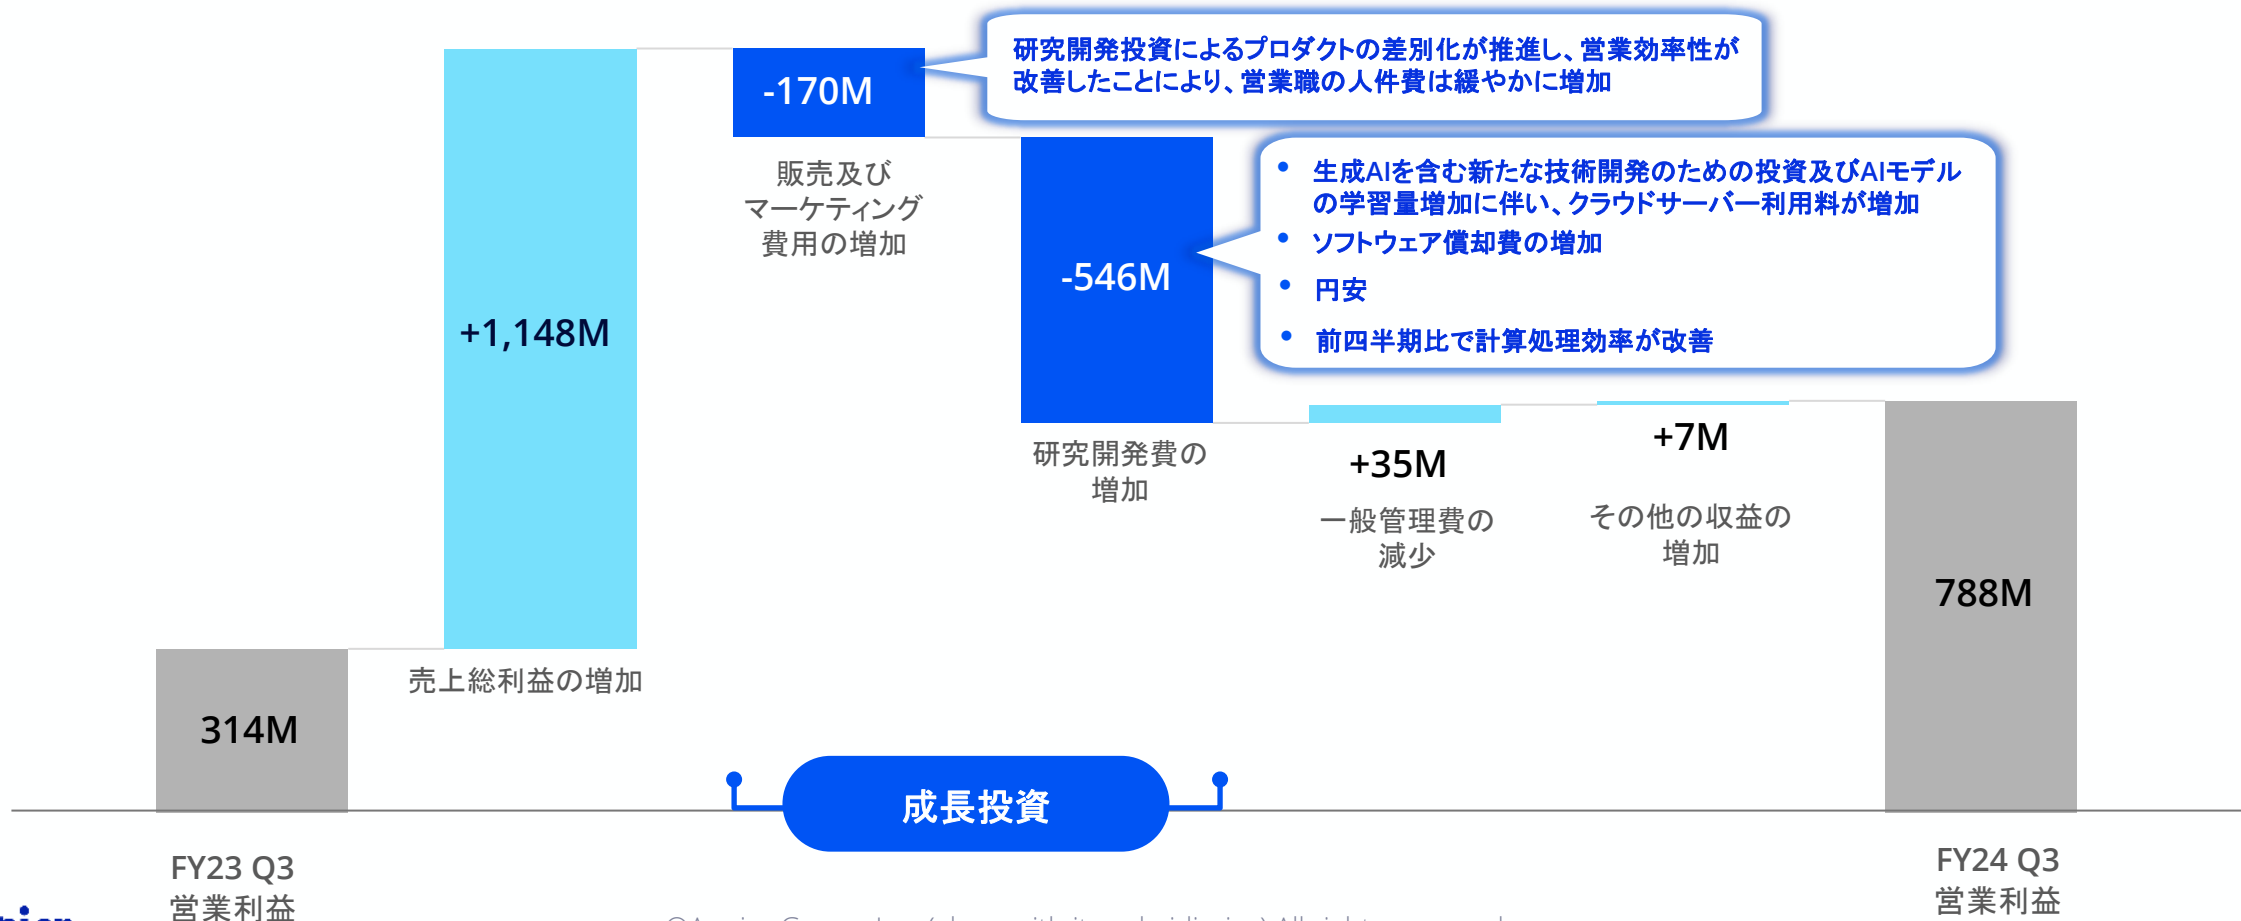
研究開発投資によるプロダクトの差別化が推進し、営業効率性が改善したことにより、営業職の人件費は緩やかに増加

-170M

販売及びマーケティング費用の増加

+1,148M

-546M

• 生成AIを含む新たな技術開発のための投資及びAIモデルの学習量増加に伴い、クラウドサーバー利用料が増加
• ソフトウェア償却費の増加
• 円安
• 前四半期比で計算処理効率が改善

研究開発費の増加

+35M

一般管理費の減少

+7M

その他の収益の増加

788M

314M

売上総利益の増加

成長投資

FY23 Q3
営業利益

FY24 Q3
営業利益

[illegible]